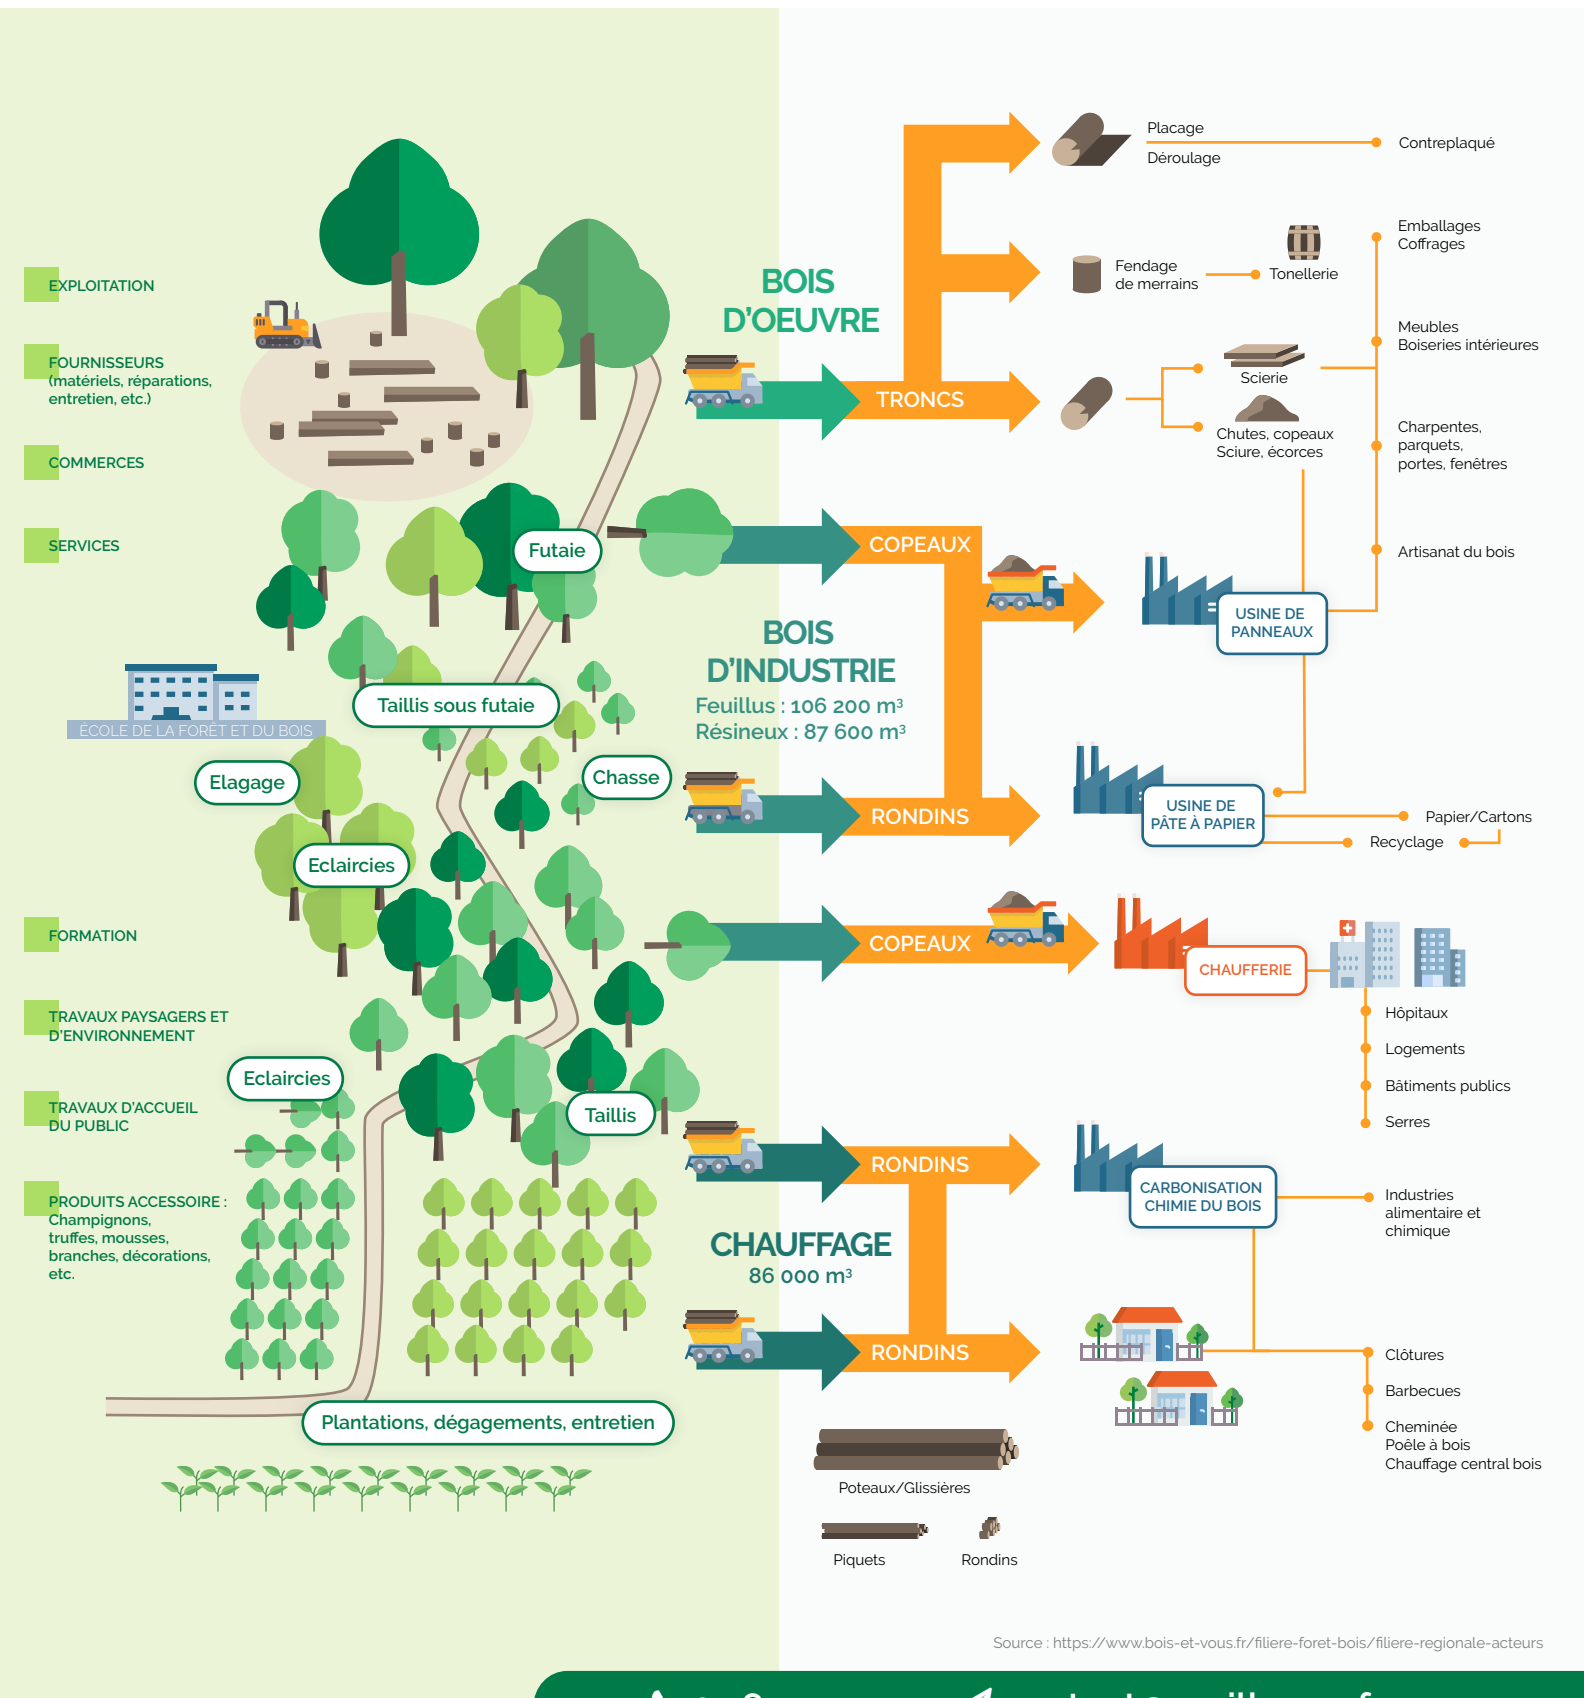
EXPLOITATION

FOURNISSEURS (matériels, réparations, entretien, etc.)

COMMERCES

SERVICES

ÉCOLE DE LA FORÊT ET DU BOIS

FORMATION

TRAVAUX PAYSAGERS ET D'ENVIRONNEMENT

TRAVAUX D'ACCUEIL DU PUBLIC

PRODUITS ACCESSOIRE : Champignons, truffes, mousses, branches, décorations, etc.

Futaie

Taillis sous futaie

Elagage

Chasse

Eclaircies

Eclaircies

Taillis

Plantations, dégagements, entretien

BOIS D'OEUVRE

TRONCS

Placage

Déroulage

Contreplaqué

Fendage de merrains

Tonellerie

Emballages Coffrages

Meubles Boiseries intérieures

Scierie

Chutes, copeaux Sciure, écorces

Charpentes, parquets, portes, fenêtres

Artisanat du bois

COPEAUX

BOIS D'INDUSTRIE

Feuillus : 106 200 m³

Résineux : 87 600 m³

USINE DE PANNEAUX

RONDINS

USINE DE PÂTE À PAPIER

Papier/Cartons

Recyclage

COPEAUX

CHAUFFERIE

Hôpitaux

Logements

Bâtiments publics

Serres

RONDINS

CHAUFFAGE

86 000 m³

CARBONISATION CHIMIE DU BOIS

Industries alimentaire et chimique

RONDINS

Clôtures

Barbecues

Cheminée Poêle à bois Chauffage central bois

Poteaux/Glissières

Piquets

Rondins

Source : https://www.bois-et-vous.fr/filiere-foret-bois/filiere-regionale-acteurs